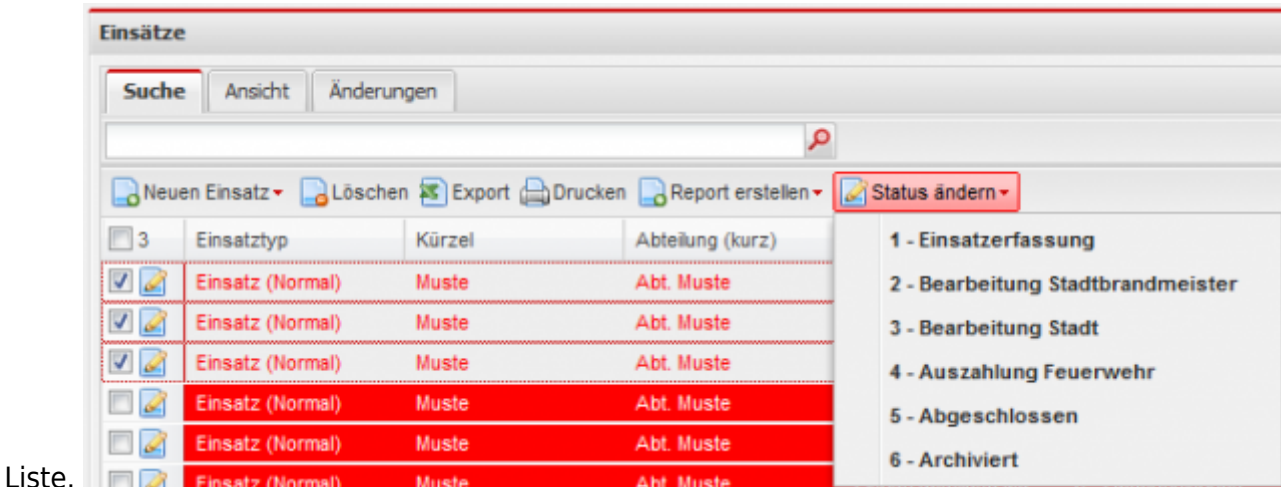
Einsätze

Suche | Ansicht | Änderungen

Neuen Einsatz | Löschen | Export | Drucken | Report erstellen | Status ändern

| 3 | Einsatztyp | Kürzel | Abteilung (kurz) |
|---|---|---|---|
| | Einsatz (Normal) | Muste | Abt. Muste |
| | Einsatz (Normal) | Muste | Abt. Muste |
| | Einsatz (Normal) | Muste | Abt. Muste |
| | Einsatz (Normal) | Muste | Abt. Muste |
| | Einsatz (Normal) | Muste | Abt. Muste |
| | Einsatz (Normal) | Muste | Abt. Muste |

1 - Einsatzerfassung
2 - Bearbeitung Stadtbrandmeister
3 - Bearbeitung Stadt
4 - Auszahlung Feuerwehr
5 - Abgeschlossen
6 - Archiviert

Liste.